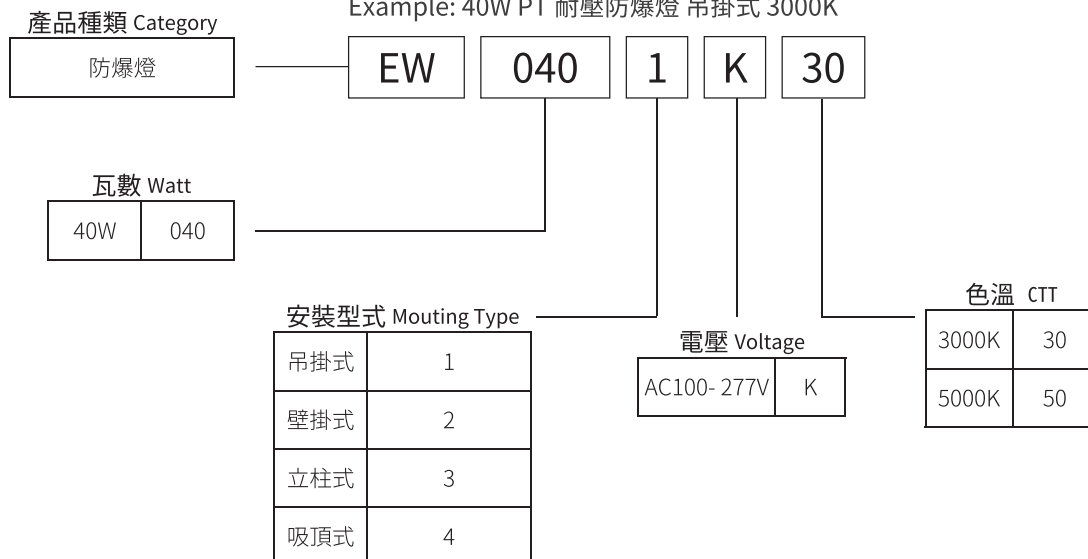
Example: 40W PT 耐壓防爆燈 吊掛式 3000K

產品種類 Category

防爆燈

EW 040 1 K 30

瓦數 Watt

| 40W | 040 |
|---|---|

安裝型式 Mouting Type

| 吊掛式 | 1 |
|---|---|
| 壁掛式 | 2 |
| 立柱式 | 3 |
| 吸頂式 | 4 |

電壓 Voltage

| AC100- 277V | K |
|---|---|

色溫 CTT

| 3000K | 30 |
|---|---|
| 5000K | 50 |